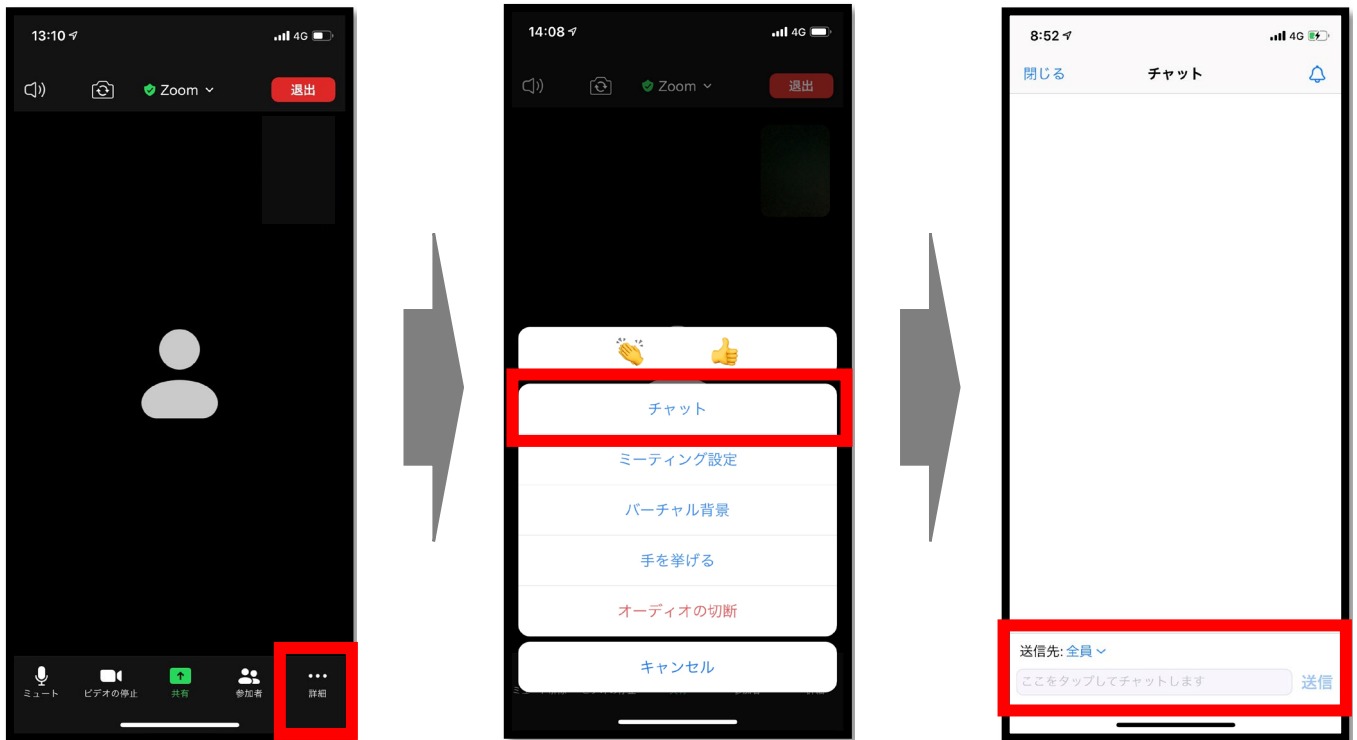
13:10
4G
Zoom
退出
ミュート
ビデオの停止
共有
参加者
詳細

14:08
4G
Zoom
退出
チャット
ミーティング設定
バーチャル背景
手を挙げる
オーディオの切断
キャンセル

8:52
4G
閉じる
チャット
送信先: 全員
ここをタップしてチャットします
送信